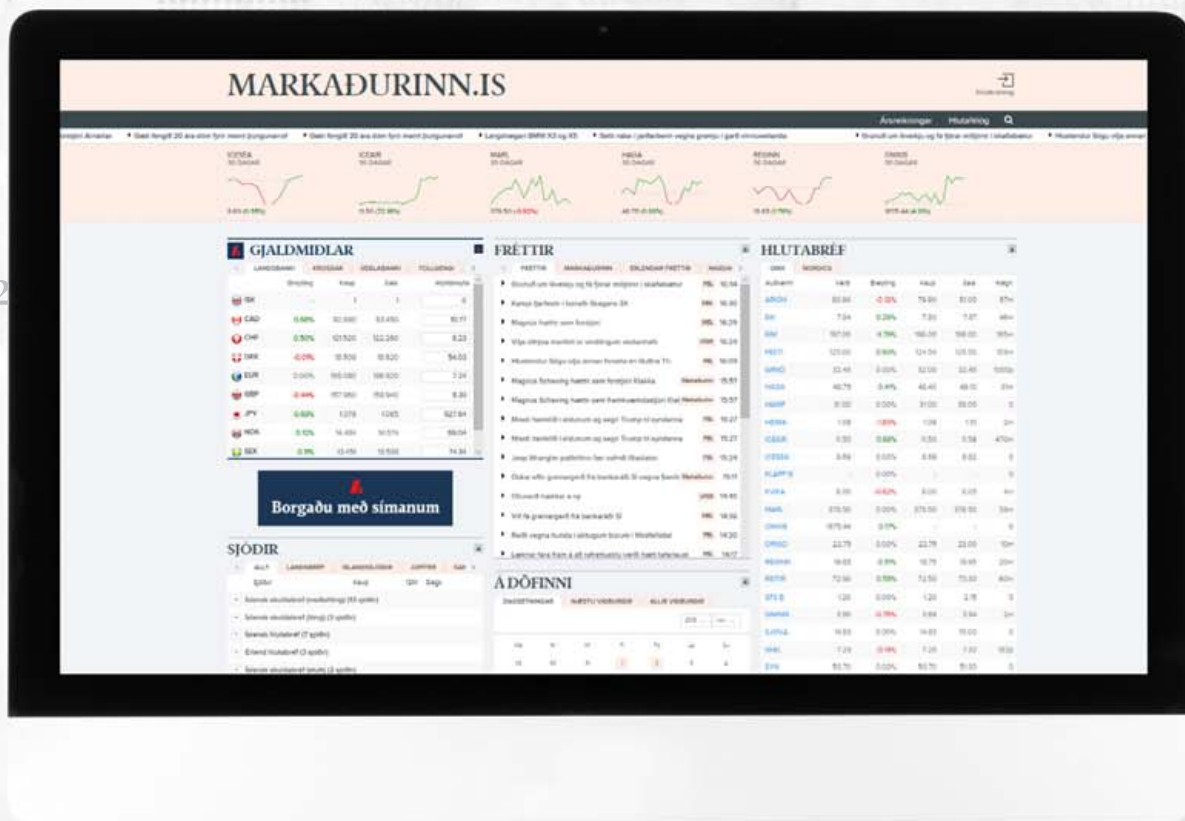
MARKAÐURINN.IS

GJALDMIÐLAR

FRÉTTIR

HLUTABRÉF

| | | | | |
|---|---|---|---|---|
| ISK | | 1 | 1 | |
| CAD | | | | |
| CHF | | | | |
| DKK | | | | |
| EUR | | | | |
| GBP | | | | |
| JPY | | | | |
| NOK | | | | |
| SEK | | | | |

Borgaðu með símanum

SJÓÐIR

Á DÖFINNI